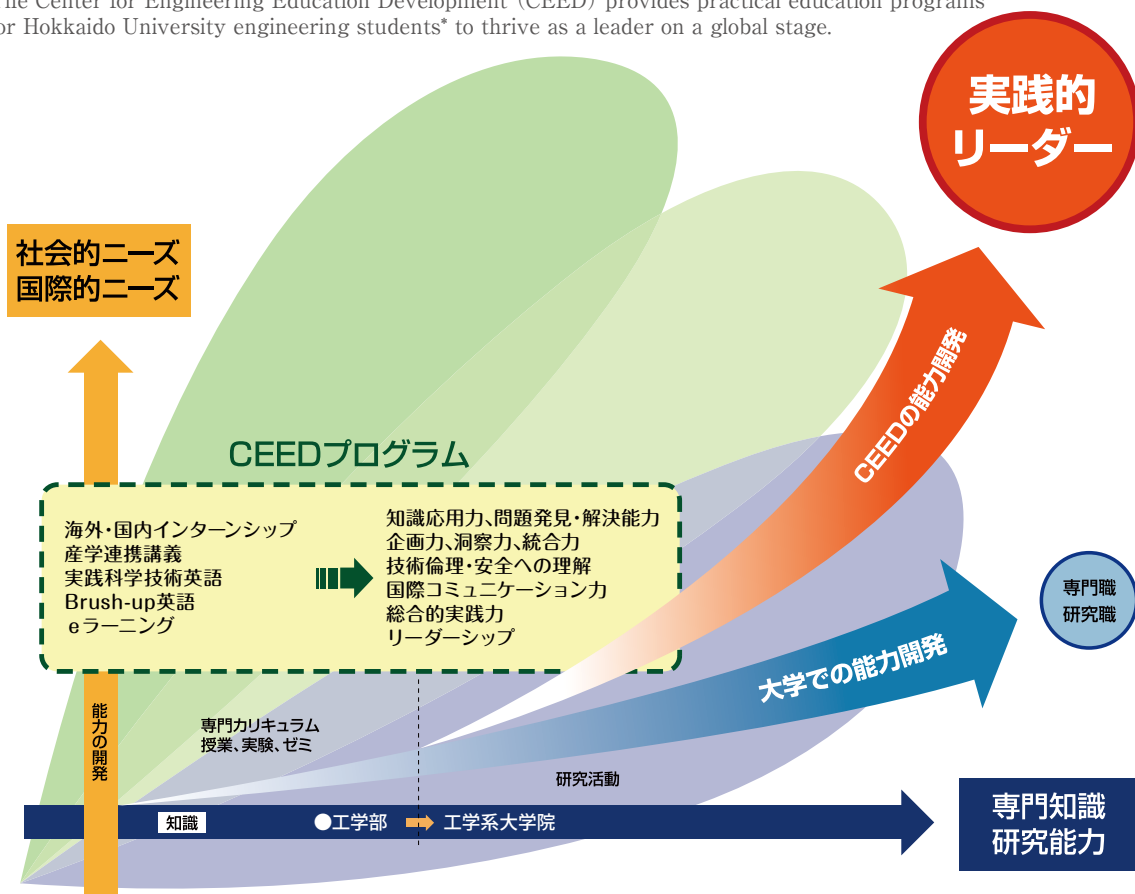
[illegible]he Center for Engineering Education Development (CEED) provides practical education programs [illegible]or Hokkaido University engineering students* to thrive as a leader on a global stage.

実践的リーダー

社会的ニーズ
国際的ニーズ

CEEDプログラム

海外・国内インターンシップ
産学連携講義
実践科学技術英語
Brush-up英語
eラーニング

知識応用力、問題発見・解決能力
企画力、洞察力、統合力
技術倫理・安全への理解
国際コミュニケーション力
総合的実践力
リーダーシップ

CEEDの能力開発

専門職
研究職

大学での能力開発

能力の開発

専門カリキュラム
授業、実験、ゼミ

研究活動

知識

●工学部 工学系大学院

専門知識
研究能力